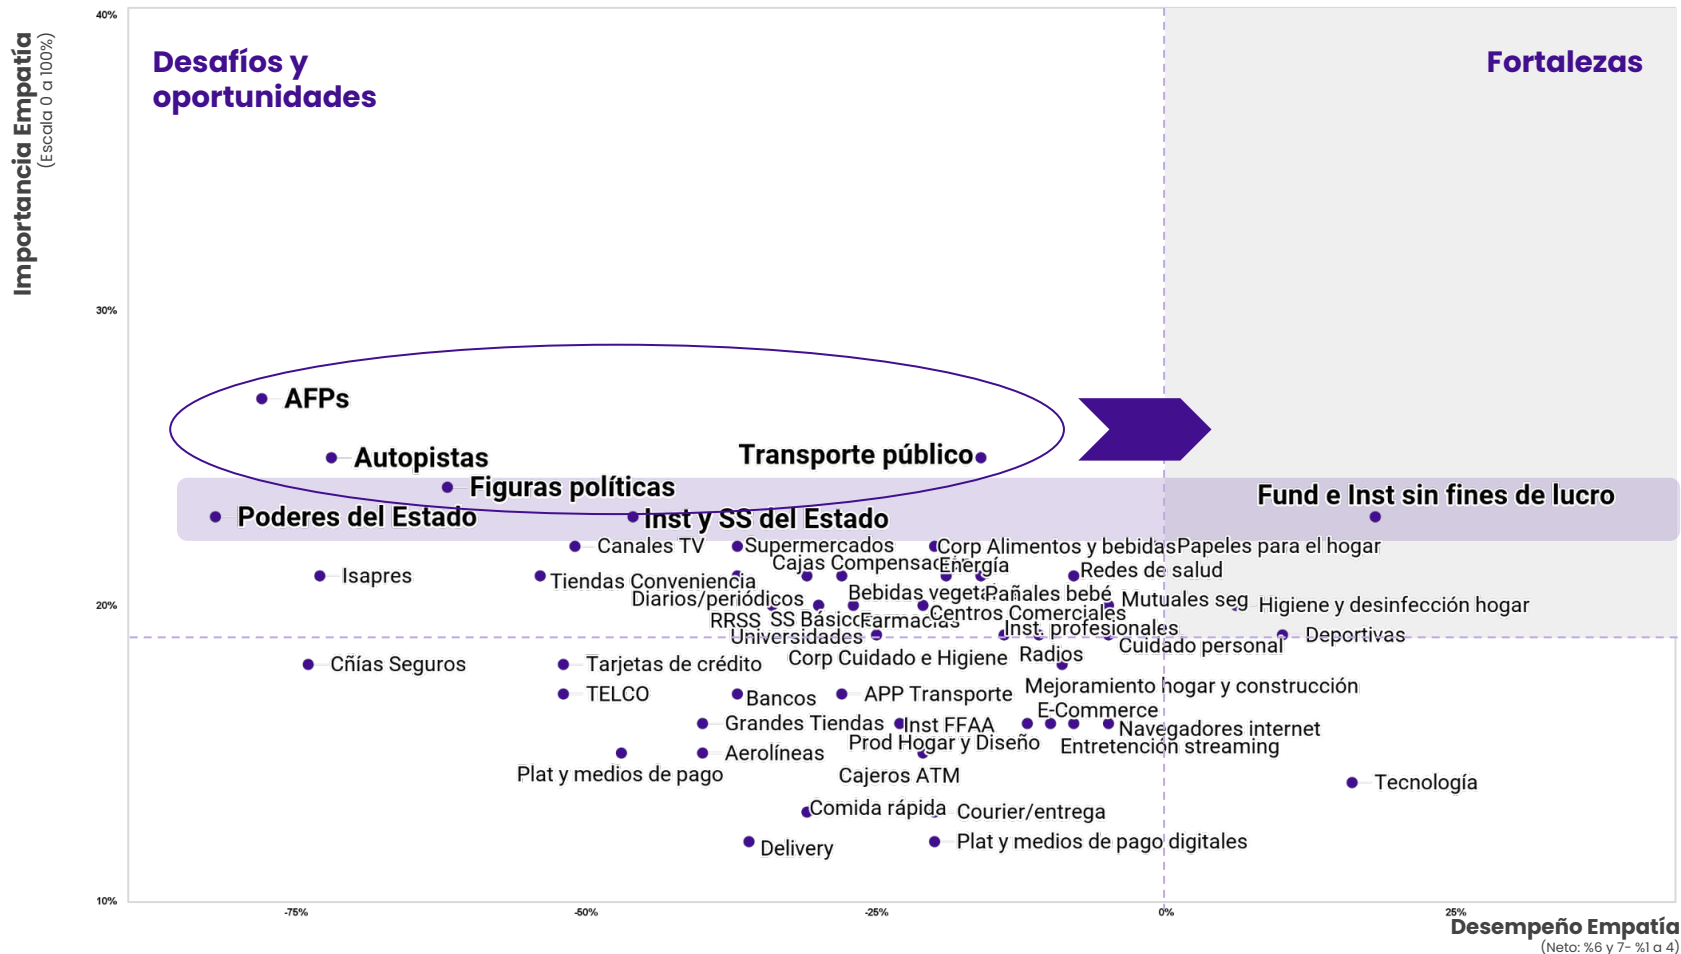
Importancia Empatía
(Escala 0 a 100%)

40%

30%

20%

10%

Desafíos y oportunidades

Fortalezas

AFPs
Autopistas
Transporte público
Figuras políticas
Poderes del Estado
Inst y SS del Estado
Fund e Inst sin fines de lucro
Canales TV
Supermercados
Corp Alimentos y bebidas
Papeles para el hogar
Isapres
Tiendas Conveniencia
Cajas Compensac
Energía
Redes de salud
Diarios/periódicos
Bebidas veget
Pañales bebé
Mutuales seg
Higiene y desinfección hogar
RRSS
SS Básico
Farmacias
Centros Comerciales
Universidades
Inst. profesionales
Deportivas
Cuidado personal
Cñías Seguros
Tarjetas de crédito
Corp Cuidado e Higiene
Radios
TELCO
Bancos
APP Transporte
Mejoramiento hogar y construcción
E-Commerce
Grandes Tiendas
Inst FFAA
Navegadores internet
Aerolíneas
Prod Hogar y Diseño
Entretención streaming
Plat y medios de pago
Cajeros ATM
Tecnología
Comida rápida
Courier/entrega
Delivery
Plat y medios de pago digitales

-75%
-50%
-25%
0%
25%

Desempeño Empatía
(Neto: %6 y 7- %1 a 4)